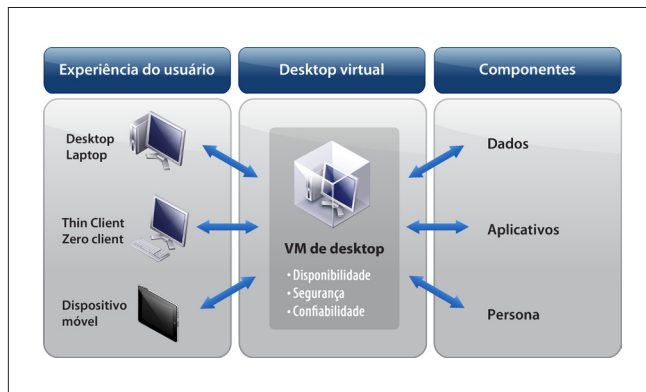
Experiência do usuário

Desktop virtual

Componentes

Desktop
Laptop

Thin Client
Zero client

Dispositivo
móvel

VM de desktop

• Disponibilidade
• Segurança
• Confiabilidade

Dados

Aplicativos

Persona